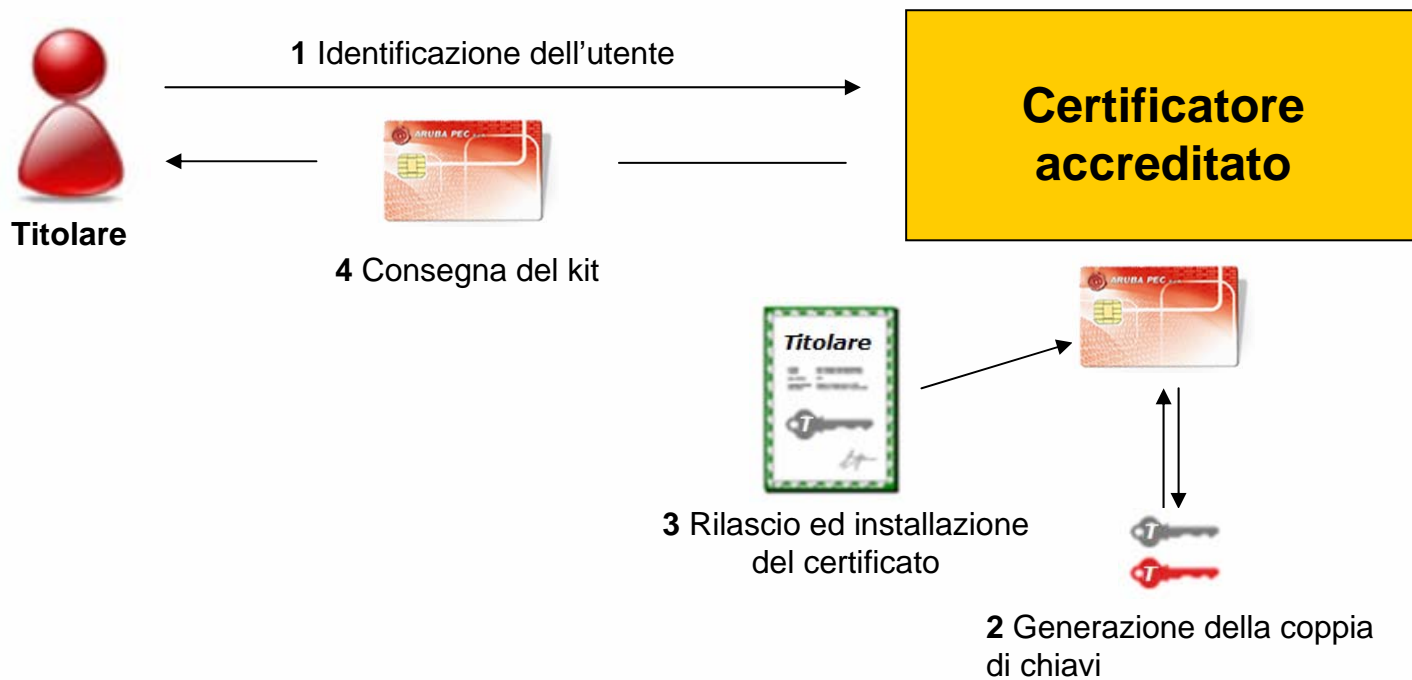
1 Identificazione dell’utente

Certificatore accreditato

ARUBA PEC

Titolare

4 Consegna del kit

ARUBA PEC

Titolare

3 Rilascio ed installazione del certificato

2 Generazione della coppia di chiavi